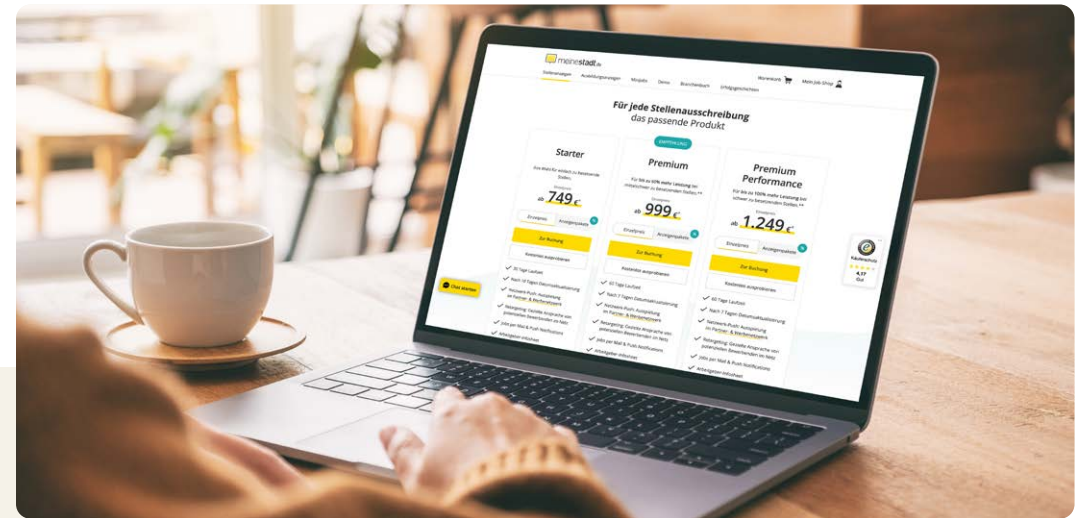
meinestadt.de

Stellenanzeigen Ausbildungsanzeigen Mogelo Demo Branchenbuch Erfolgsgeschichten

Warenkorb Mein Job-Shop

Für jede Stellenausschreibung
das passende Produkt

Starter
ab 749,-€
Einzelpreis Anzeigenpakete
Zur Buchung
Kostenlos ausprobieren
30 Tage Laufzeit
Nach 10 Tagen Datumsaktualisierung
Netzwerk-Push: Ausspielung im Partner- & Werbenetzwerk
Retargeting: Gezielte Ansprache von potenziellen Bewerbenden im Netz
Jobs per Mail & Push Notifications
Arbeitgeber-Infoshee

EMPFEHLUNG
Premium
ab 999,-€
Einzelpreis Anzeigenpakete
Zur Buchung
Kostenlos ausprobieren
60 Tage Laufzeit
Nach 7 Tagen Datumsaktualisierung
Netzwerk-Push: Ausspielung im Partner- & Werbenetzwerk
Retargeting: Gezielte Ansprache von potenziellen Bewerbenden im Netz
Jobs per Mail & Push Notifications
Arbeitgeber-Infosheet

Premium Performance
ab 1.249,-€
Einzelpreis Anzeigenpakete
Zur Buchung
Kostenlos ausprobieren
60 Tage Laufzeit
Nach 7 Tagen Datumsaktualisierung
Netzwerk-Push: Ausspielung im Partner- & Werbenetzwerk
Retargeting: Gezielte Ansprache von potenziellen Bewerbenden im Netz
Jobs per Mail & Push Notifications
Arbeitgeber-Infosheet

Chat starten

Käuferschutz
4,77
Gut